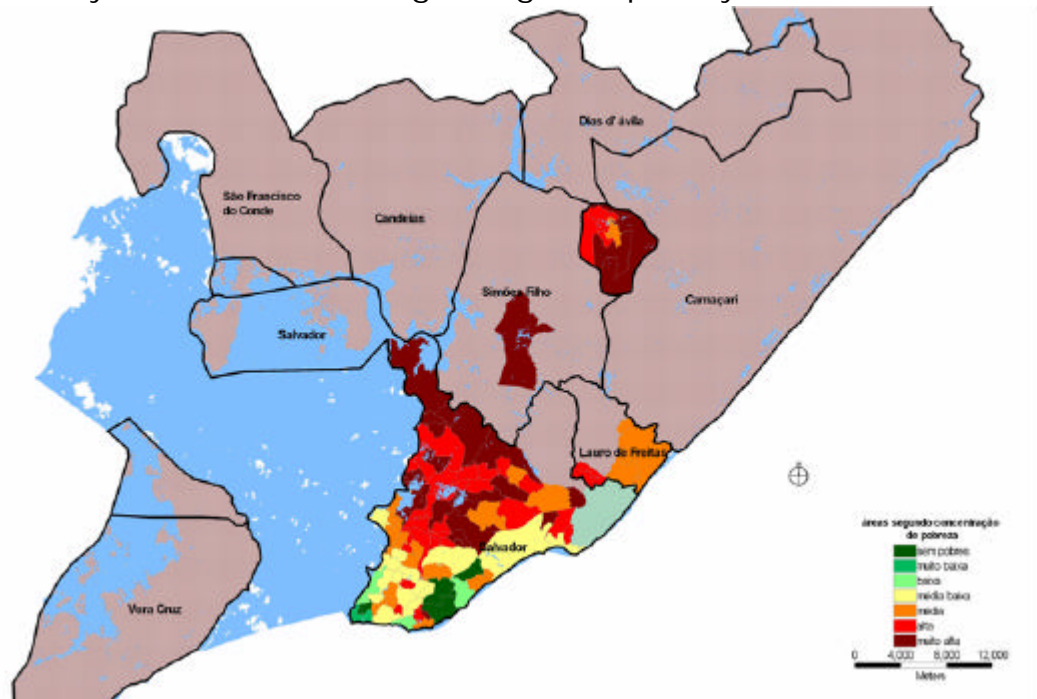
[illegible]

Dias d'ávila

São Francisco do Conde

Candeias

Simões Filho

Camaçari

Salvador

Lauro de Freitas

Salvador

Vera Cruz

áreas segundo concentração de pobreza

sem pobres
muito baixa
baixa
média baixa
média
alta
muito alta

0 4,000 8,000 12,000
Metros